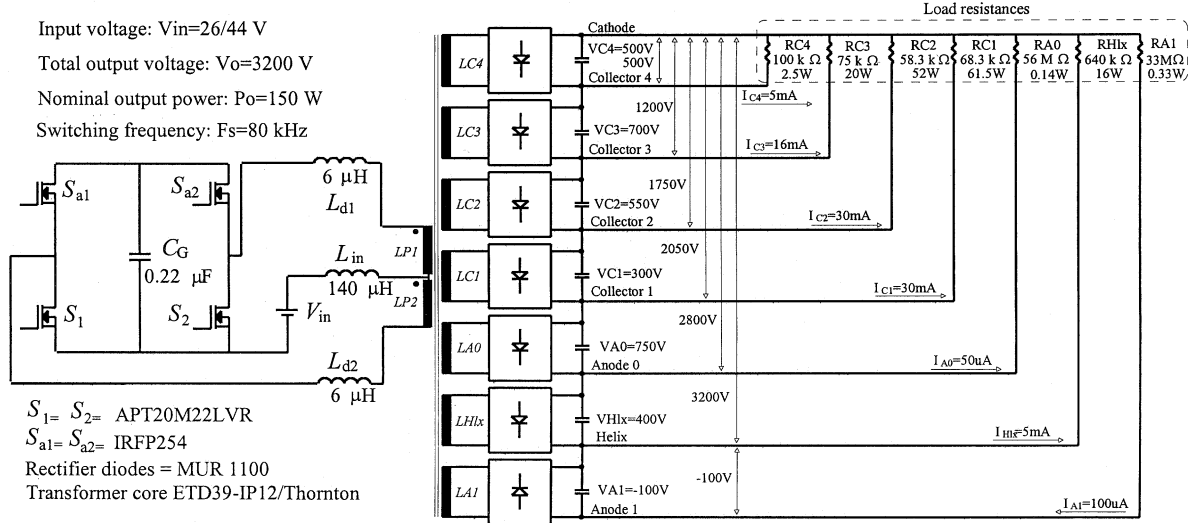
Input voltage: Vin=26/44 V

Total output voltage: Vo=3200 V

Nominal output power: Po=150 W

Switching frequency: Fs=80 kHz

$S_{a1}$

$S_{a2}$

$C_G$

0.22 μF

$S_1$

$S_2$

6 μH

$L_{d1}$

$L_{in}$

140 μH

$V_{in}$

$L_{d2}$

6 μH

LP1

LP2

$S_1$= $S_2$= APT20M22LVR

$S_{a1}$= $S_{a2}$= IRFP254

Rectifier diodes = MUR 1100

Transformer core ETD39-IP12/Thornton

LC4

Cathode

VC4=500V

500V

Collector 4

LC3

1200V

VC3=700V

Collector 3

LC2

1750V

VC2=550V

Collector 2

LC1

2050V

VC1=300V

Collector 1

LA0

2800V

VA0=750V

Anode 0

LHlx

3200V

VHlx=400V

Helix

LA1

-100V

VA1=-100V

Anode 1

Load resistances

| RC4 | RC3 | RC2 | RC1 | RA0 | RHlx | RA1 |
|---|---|---|---|---|---|---|
| 100 k Ω | 75 k Ω | 58.3 k Ω | 68.3 k Ω | 56 M Ω | 640 k Ω | 33MΩ |
| 2.5W | 20W | 52W | 61.5W | 0.14W | 16W | 0.33W |

$I_{C4}$=5mA

$I_{C3}$=16mA

$I_{C2}$=30mA

$I_{C1}$=30mA

$I_{A0}$=50uA

$I_{Hlx}$=5mA

$I_{A1}$=100uA